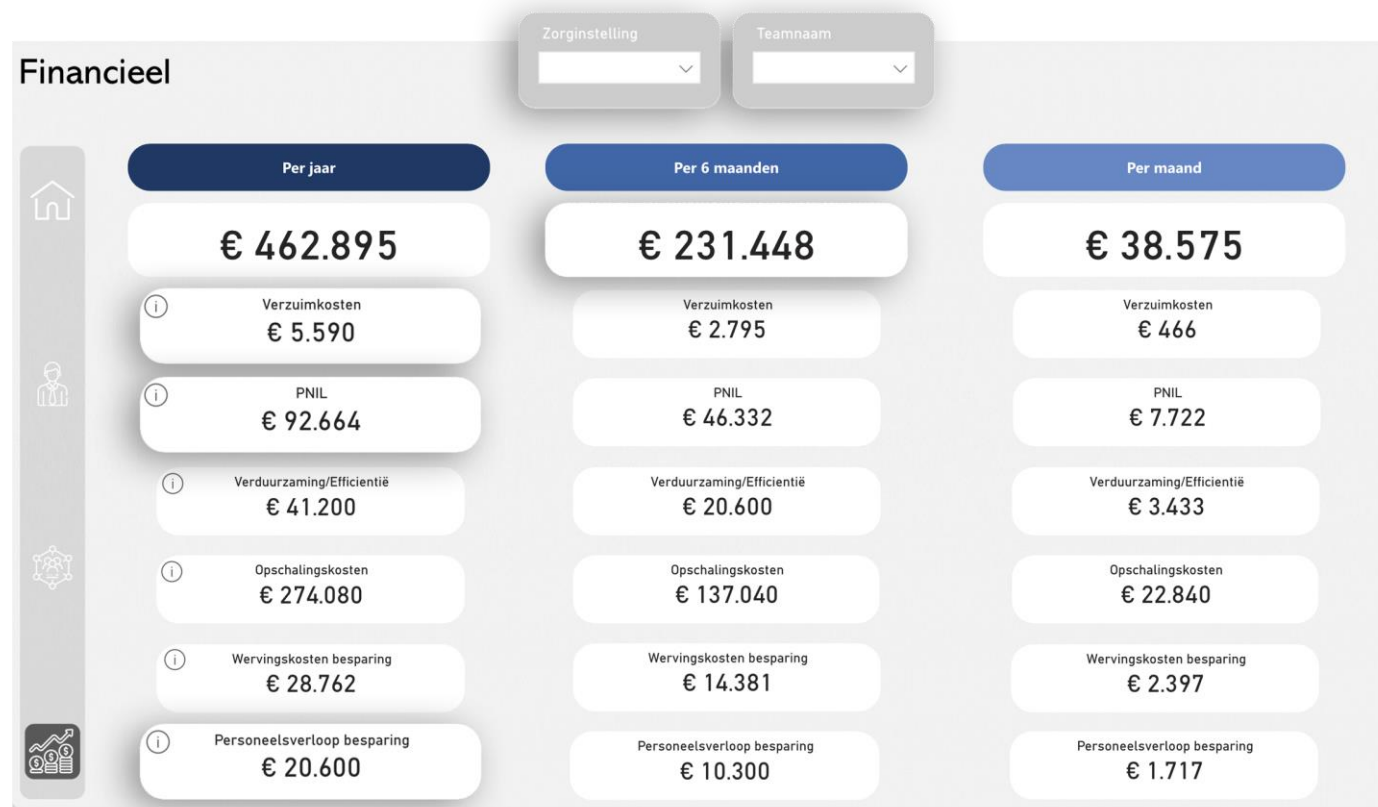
Financieel

Zorginstelling

Teamnaam

Per jaar

€ 462.895

Verzuimkosten
€ 5.590

PNIL
€ 92.664

Verduurzaming/Efficiëntie
€ 41.200

Opschalingskosten
€ 274.080

Wervingskosten besparing
€ 28.762

Personeelsverloop besparing
€ 20.600

Per 6 maanden

€ 231.448

Verzuimkosten
€ 2.795

PNIL
€ 46.332

Verduurzaming/Efficiëntie
€ 20.600

Opschalingskosten
€ 137.040

Wervingskosten besparing
€ 14.381

Personeelsverloop besparing
€ 10.300

Per maand

€ 38.575

Verzuimkosten
€ 466

PNIL
€ 7.722

Verduurzaming/Efficiëntie
€ 3.433

Opschalingskosten
€ 22.840

Wervingskosten besparing
€ 2.397

Personeelsverloop besparing
€ 1.717